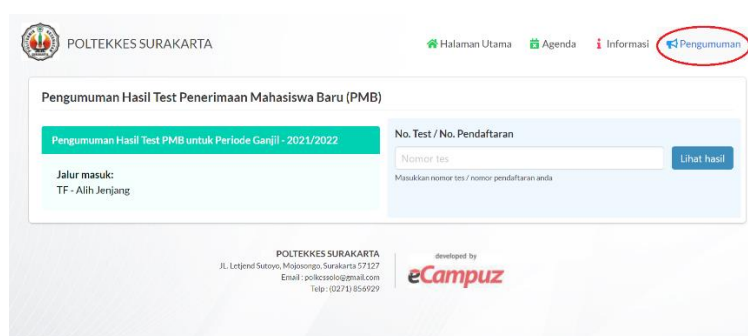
POLTEKKES SURAKARTA

Halaman Utama Agenda Informasi Pengumuman

Pengumuman Hasil Test Penerimaan Mahasiswa Baru (PMB)

Pengumuman Hasil Test PMB untuk Periode Ganjil - 2021/2022

Jalur masuk:
TF - Alih Jenjang

No. Test / No. Pendaftaran

Nomor tes

Lihat hasil

Masukkan nomor tes / nomor pendaftaran anda

POLTEKKES SURAKARTA
Jl. Letjend Sutoyo, Mojosongo, Surakarta 57127
Email : polkessolo@gmail.com
Telp : (0271) 856929

developed by
eCampuz